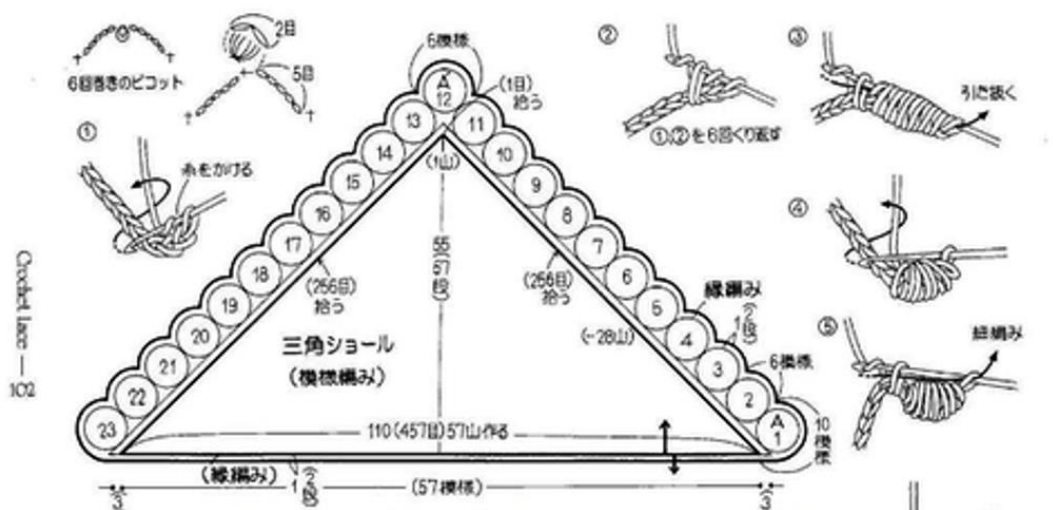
6回巻きのピコット

2目

5目

①

糸をかける

②

①,②を6回くり返す

③

うに抜く

④

⑤

細編み

6模様

A
12

(1目)
拾う

13

11

14

(1山)

10

15

9

16

8

17

55
(57
段)

7

18

(256目)
拾う

(256目)
拾う

6

19

5

縁編み

20

(-28山)

4

$1\frac{(2}{段)}$

21

三角ショール

3

6模様

22

(模様編み)

2

23

A
1

10
模様

110(457目)57山作る

(縁編み)

$1\frac{(2}{段)}$

(57模様)

3

3

Crochet lace — 102